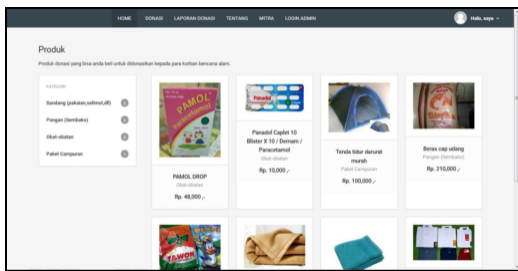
HOME DONASI LAPORAN DONASI TENTANG MITRA LOGIN ADMIN

Halo, saya

Produk

Produk donasi yang bisa anda beli untuk didonasikan kepada para korban bencana alam

KATEGORI

Sandang (pakaian,selimut,dll)

Pangan (Sembako)

Obat-obatan

Paket Campuran

PAMOL

PAMOL DROP
Obat-obatan
Rp. 48,000 ,-

Panadol

Panadol Caplet 10 Blister X 10 / Demam / Paracetamol
Obat-obatan
Rp. 10,000 ,-

Tenda tidur darurat murah
Paket Campuran
Rp. 100,000 ,-

Beras cap udang
Pangan (Sembako)
Rp. 210,000 ,-

TAWON